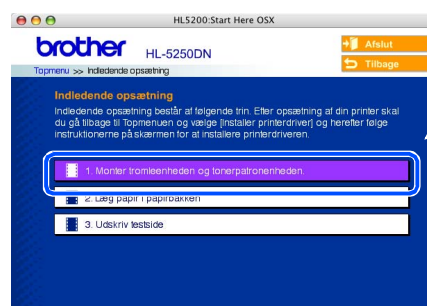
HL5200:Start Here OSX

brother HL-5250DN

Afslut

Tilbage

Topmenu >> Indledende opsætning

Indledende opsætning

Indledende opsætning består af følgende trin. Efter opsætning af din printer skal du gå tilbage til Topmenuen og vælge [Installer printerdriver] og herefter følge instruktionerne på skærmen for at installere printerdriveren.

1. Monter tromleenheden og tonerpatronenheden.

2. Læg papir i papirbakken

3. Udskriv testside